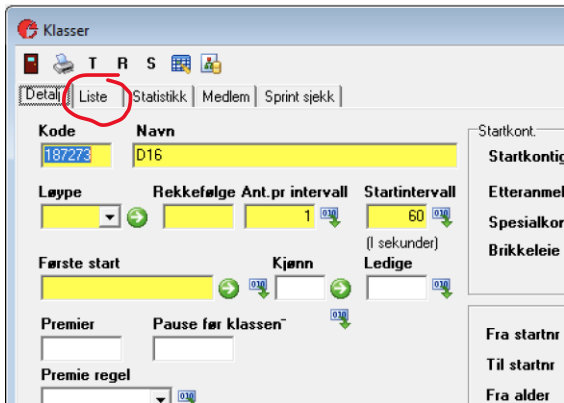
Klasser

T R S

Detalj Liste Statistikk Medlem Sprint sjekk

Kode
187273

Navn
D16

Startkont.
Startkontig
Etteranmel
Spesialkor
Brikkeleie

Løype

Rekkefølge

Ant.pr intervall
1

Startintervall
60
(I sekunder)

Første start

Kjønn

Ledige

Premier

Pause før klassen¨

Premie regel

Fra startnr
Til startnr
Fra alder